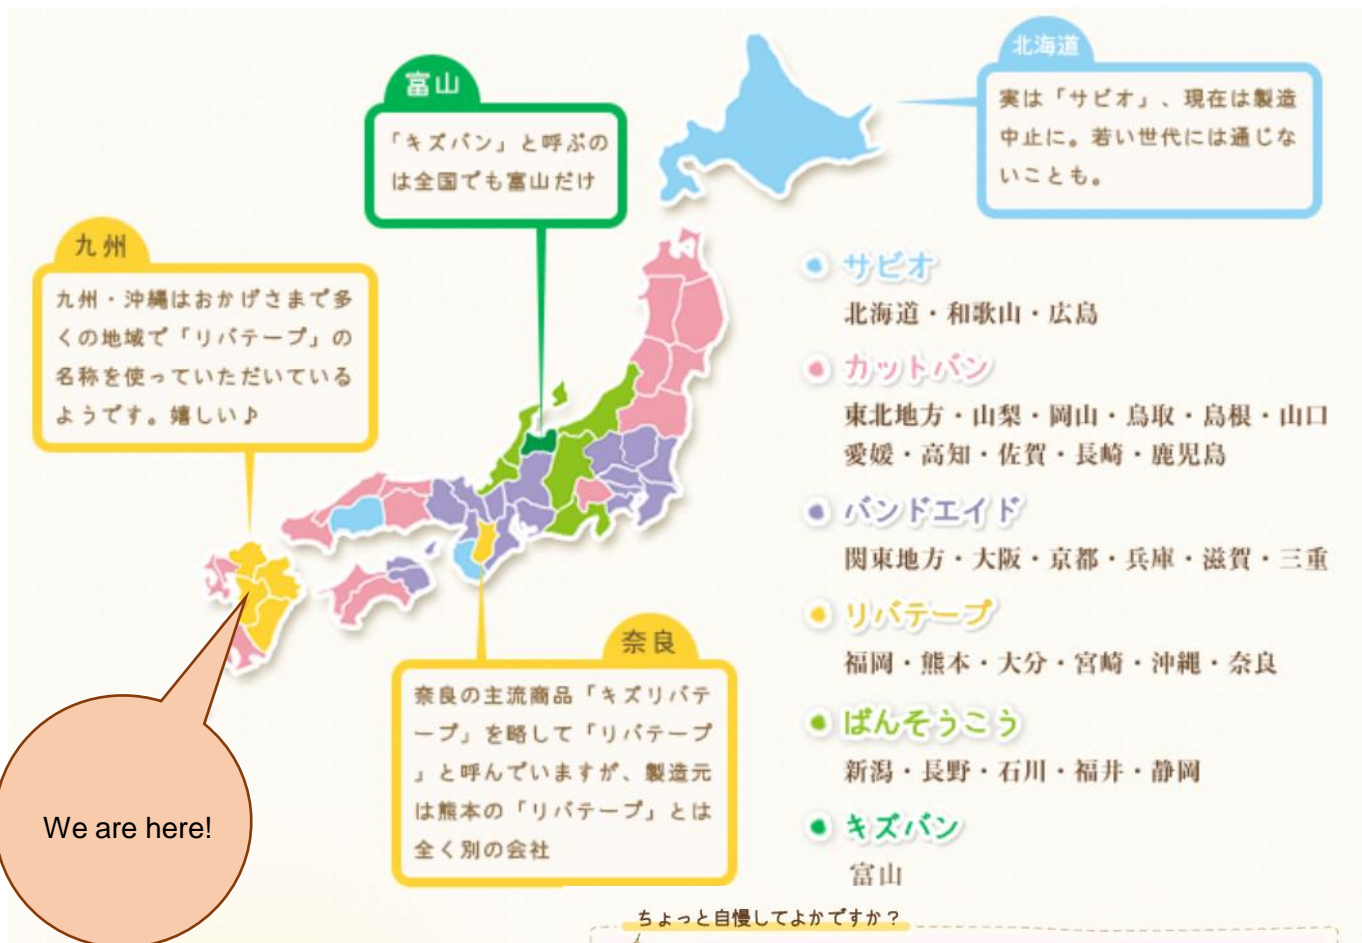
富山

「キズバン」と呼ぶのは全国でも富山だけ

北海道

実は「サビオ」、現在は製造中止に。若い世代には通じないことも。

九州

九州・沖縄はおかげさまで多くの地域で「リバテープ」の名称を使っていただいているようです。嬉しい♪

● サビオ
北海道・和歌山・広島

● カットバン
東北地方・山梨・岡山・鳥取・島根・山口
愛媛・高知・佐賀・長崎・鹿児島

● バンドエイド
関東地方・大阪・京都・兵庫・滋賀・三重

● リバテープ
福岡・熊本・大分・宮崎・沖縄・奈良

● ばんそうこう
新潟・長野・石川・福井・静岡

● キズバン
富山

奈良

奈良の主流商品「キズリバテープ」を略して「リバテープ」と呼んでいますが、製造元は熊本の「リバテープ」とは全く別の会社

We are here!

ちょっと自慢してよかですか？